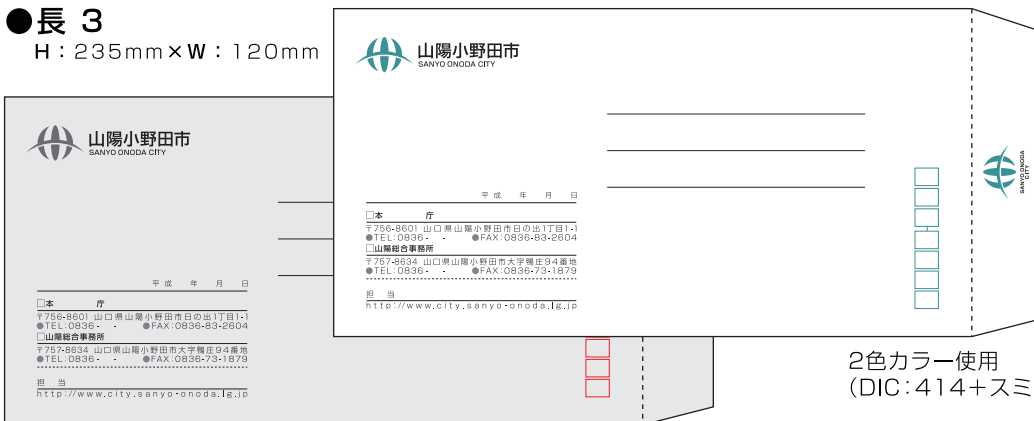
●長 3
H：235mm×W：120mm

山陽小野田市
SANYO ONODA CITY

平成　年　月　日

□本　　　庁
〒756-8601 山口県山陽小野田市日の出1丁目1-1
●TEL:0836-　-　●FAX:0836-83-2604
□山陽総合事務所
〒757-8634 山口県山陽小野田市大字鴨庄94番地
●TEL:0836-　-　●FAX:0836-73-1879

担　当
http://www.city.sanyo-onoda.lg.jp

山陽小野田市
SANYO ONODA CITY

平成　年　月　日

□本　　　庁
〒756-8601 山口県山陽小野田市日の出1丁目1-1
●TEL:0836-　-　●FAX:0836-83-2604
□山陽総合事務所
〒757-8634 山口県山陽小野田市大字鴨庄94番地
●TEL:0836-　-　●FAX:0836-73-1879

担　当
http://www.city.sanyo-onoda.lg.jp

SANYO ONODA CITY

2色カラー使用
（DIC：414＋スミ